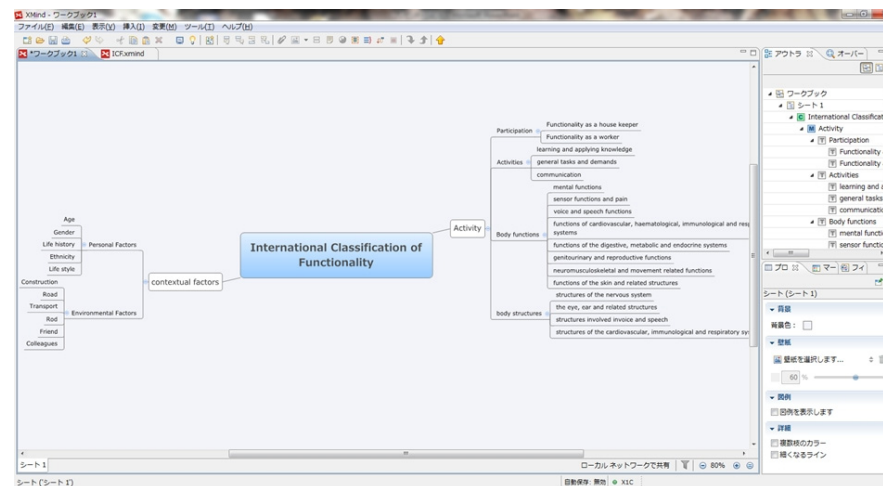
XMind - ワークブック1
ファイル(F) 編集(E) 表示(V) 挿入(I) 変更(M) ツール(T) ヘルプ(H)
*ワークブック1 ICF.xmind

International Classification of Functionality

Activity
Participation
Functionality as a house keeper
Functionality as a worker
Activities
learning and applying knowledge
general tasks and demands
communication
Body functions
mental functions
sensor functions and pain
voice and speech functions
functions of cardiovascular, haematological, immunological and res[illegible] systems
functions of the digestive, metabolic and endocrine systems
genitourinary and reproductive functions
neuromusculoskeletal and movement related functions
functions of the skin and related structures
body structures
structures of the nervous system
the eye, ear and related structures
structures involved invoice and speech
structures of the cardiovascular, immunological and respiratory sy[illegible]

contextual factors
Personal Factors
Age
Gender
Life history
Ethnicity
Life style
Environmental Factors
Construction
Road
Transport
Rod
Friend
Colleagues

アウトラ オーバー
ワークブック
シート1
International Classificat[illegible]
Activity
Participation
Functionality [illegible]
Functionality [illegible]
Activities
learning and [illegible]
general tasks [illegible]
communicati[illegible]
Body functions
mental functi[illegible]
sensor functi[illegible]

プロ マー フィ
シート (シート1)
背景
背景色:
壁紙
壁紙を選択します...
60 %
図例
図例を表示します
詳細
複数線のカラー
細くなるライン

シート1
ローカル ネットワークで共有 80%
シート ('シート1')
自動保存: 無効 X1C